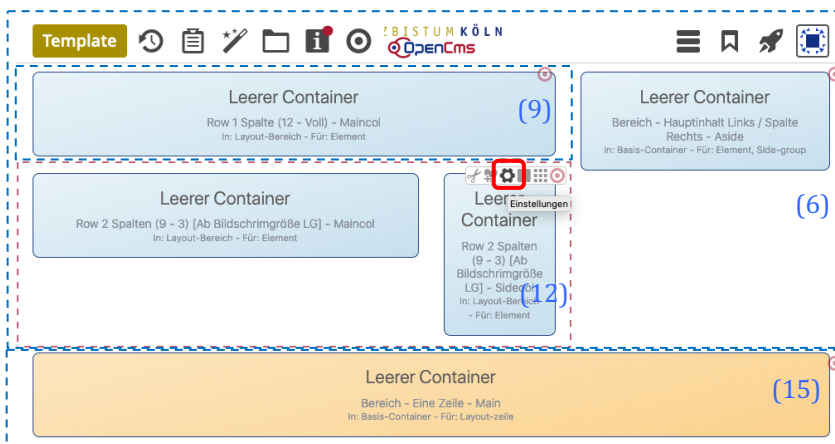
Template

ZBISTUM KÖLN OpenCms

Leerer Container
Row 1 Spalte (12 - Voll) - Maincol
In: Layout-Bereich - Für: Element

(9)

Leerer Container
Bereich - Hauptinhalt Links / Spalte Rechts - Aside
In: Basis-Container - Für: Element, Side-group

(6)

Leerer Container
Row 2 Spalten (9 - 3) [Ab Bildschrimgröße LG] - Maincol
In: Layout-Bereich - Für: Element

Leerer Container
Row 2 Spalten (9 - 3) [Ab Bildschrimgröße LG] - Sidecol
In: Layout-Bereich - Für: Element

Einstellungen

(12)

Leerer Container
Bereich - Eine Zeile - Main
In: Basis-Container - Für: Layout-zeile

(15)